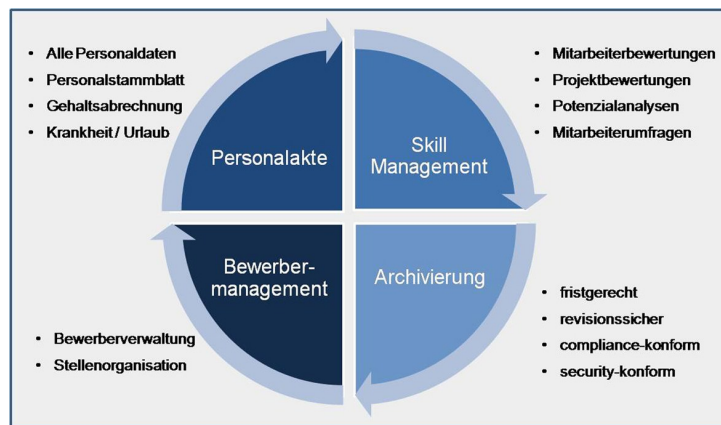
- Alle Personaldaten
- Personalstammblatt
- Gehaltsabrechnung
- Krankheit / Urlaub

- Mitarbeiterbewertungen
- Projektbewertungen
- Potenzialanalysen
- Mitarbeiterumfragen

Personalakte

Skill Management

Bewerbermanagement

Archivierung

- fristgerecht
- revisionssicher
- compliance-konform
- security-konform

- Bewerberverwaltung
- Stellenorganisation